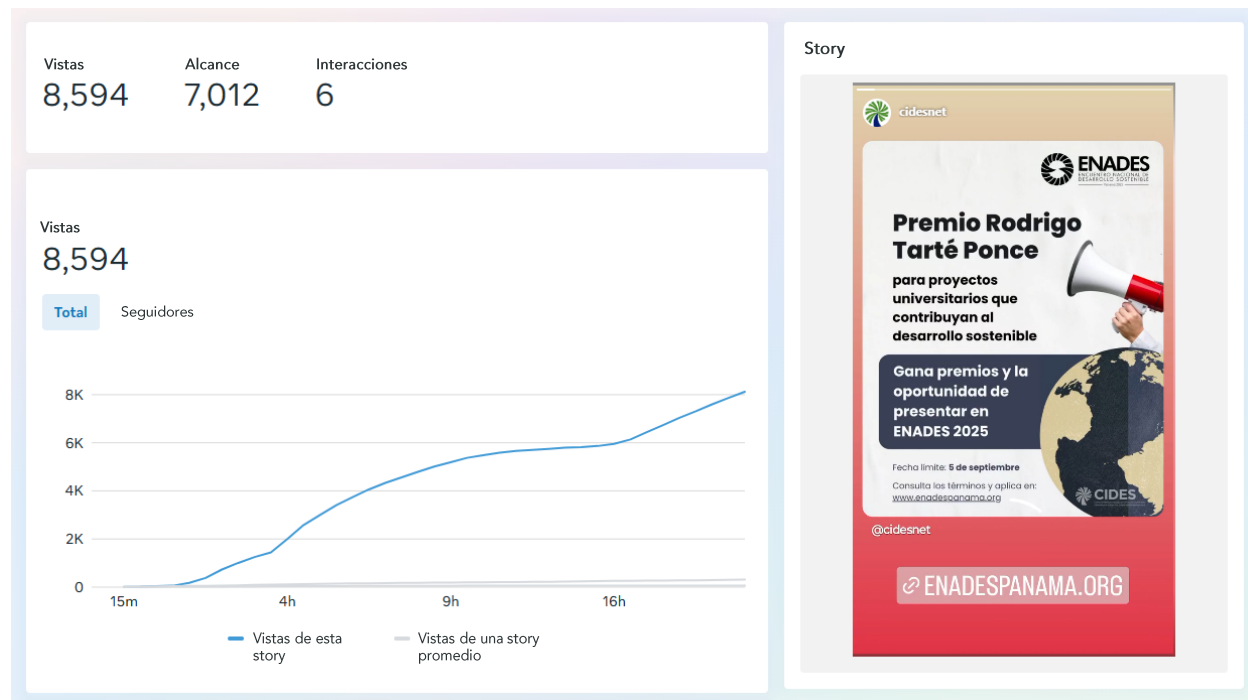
Vistas
8,594

Alcance
7,012

Interacciones
6

Vistas
8,594

Total Seguidores

| 8K |
| 6K |
| 4K |
| 2K |
| 0 |

15m 4h 9h 16h

Vistas de esta story
Vistas de una story promedio

Story

cidesnet

ENADES
ENCUENTRO NACIONAL DE DESARROLLO SOSTENIBLE

Premio Rodrigo Tarté Ponce

para proyectos universitarios que contribuyan al desarrollo sostenible

Gana premios y la oportunidad de presentar en ENADES 2025

Fecha límite: 5 de septiembre

Consulta los términos y aplica en:
www.enadespanama.org

CIDES

@cidesnet

ENADESPANAMA.ORG